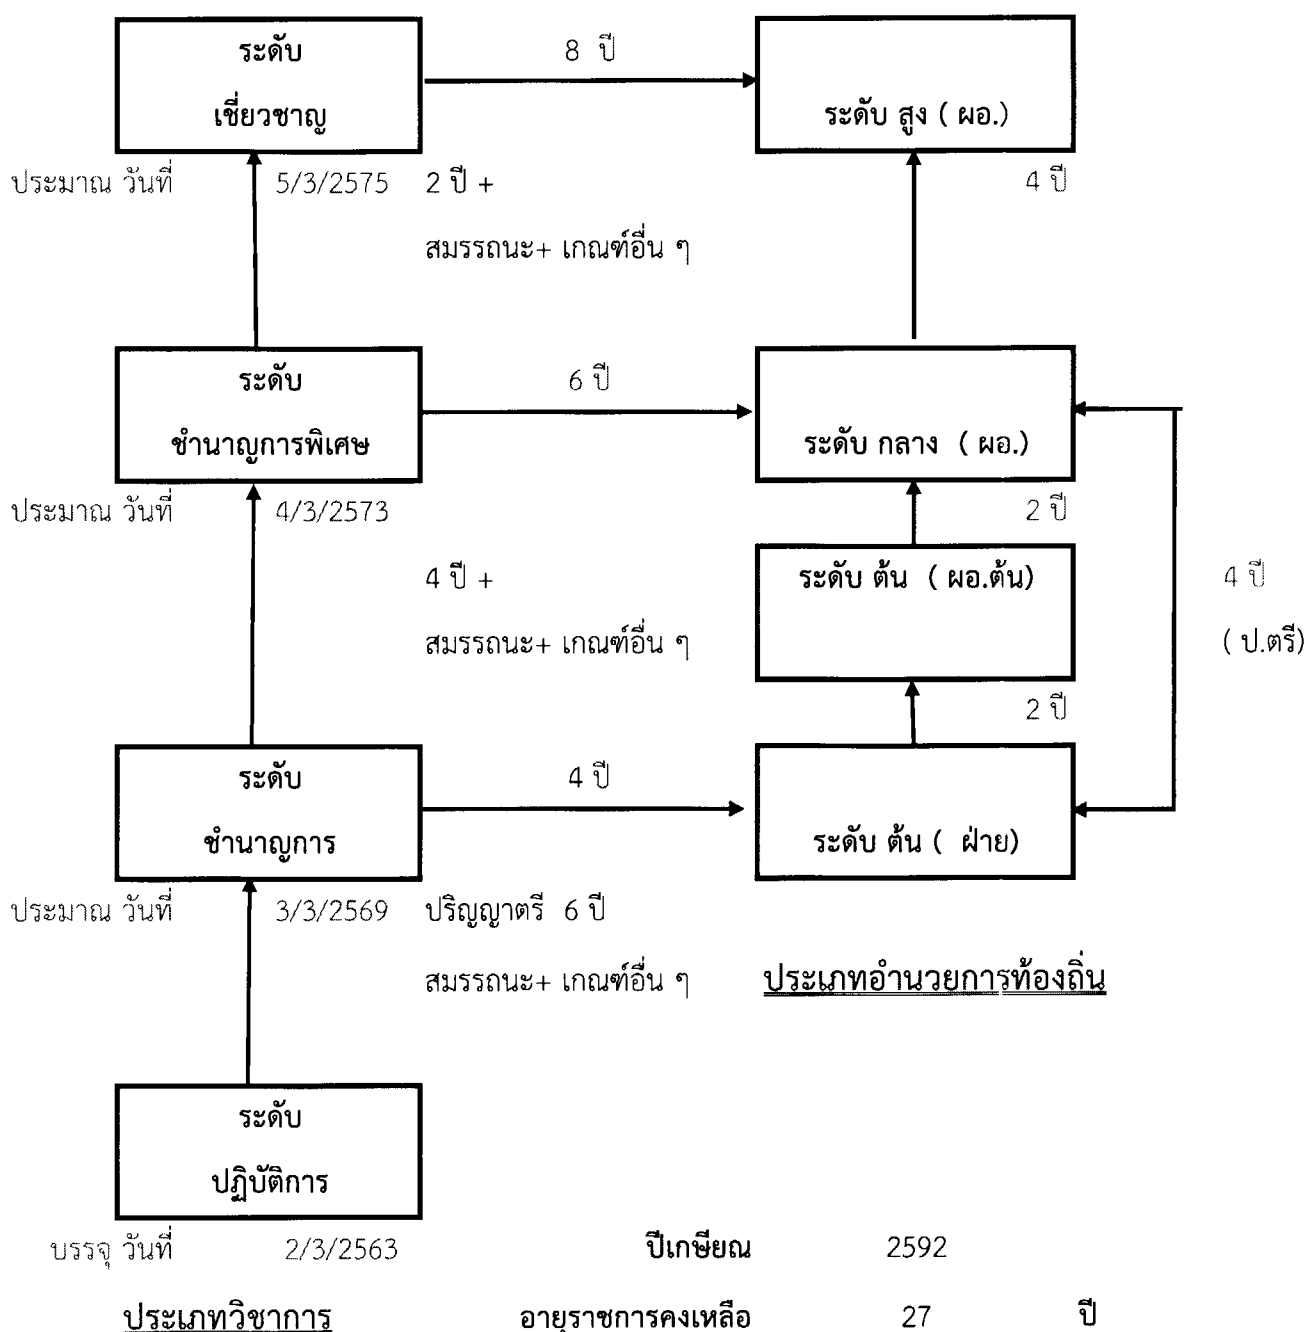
ระดับ
เชี่ยวชาญ

8 ปี

ระดับ สูง ( ผอ.)

ประมาณ วันที่ 5/3/2575 2 ปี +

สมรรถนะ+ เกณฑ์อื่น ๆ

4 ปี

ระดับ
ชำนาญการพิเศษ

6 ปี

ระดับ กลาง ( ผอ.)

ประมาณ วันที่ 4/3/2573

2 ปี

ระดับ ต้น ( ผอ.ต้น)

4 ปี +

สมรรถนะ+ เกณฑ์อื่น ๆ

4 ปี

( ป.ตรี)

2 ปี

ระดับ
ชำนาญการ

4 ปี

ระดับ ต้น ( ฝ่าย)

ประมาณ วันที่ 3/3/2569 ปริญญาตรี 6 ปี

สมรรถนะ+ เกณฑ์อื่น ๆ

ประเภทอำนวยการท้องถิ่น

ระดับ
ปฏิบัติการ

บรรจุ วันที่ 2/3/2563

ปีเกษียณ 2592

ประเภทวิชาการ

อายุราชการคงเหลือ 27 ปี